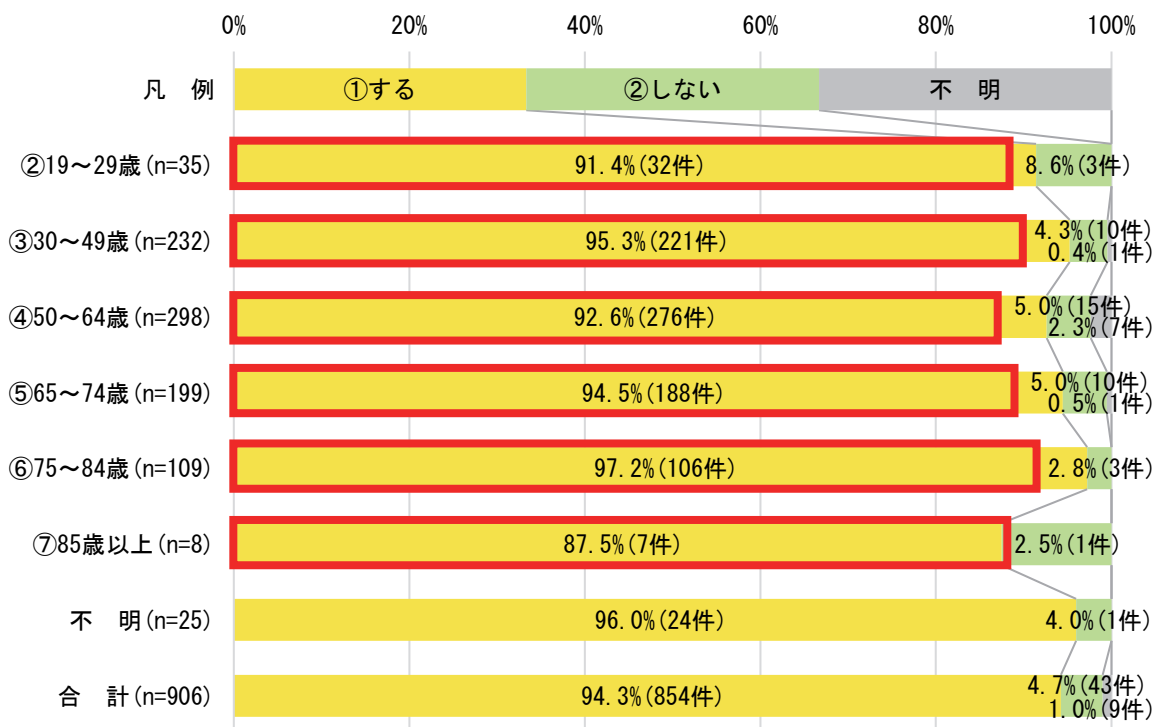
0% 20% 40% 60% 80% 100%

凡　例 ①する ②しない 不　明

②19～29歳(n=35) 91.4%(32件) 8.6%(3件)

③30～49歳(n=232) 95.3%(221件) 4.3%(10件) 0.4%(1件)

④50～64歳(n=298) 92.6%(276件) 5.0%(15件) 2.3%(7件)

⑤65～74歳(n=199) 94.5%(188件) 5.0%(10件) 0.5%(1件)

⑥75～84歳(n=109) 97.2%(106件) 2.8%(3件)

⑦85歳以上(n=8) 87.5%(7件) 2.5%(1件)

不　明(n=25) 96.0%(24件) 4.0%(1件)

合　計(n=906) 94.3%(854件) 4.7%(43件) 1.0%(9件)